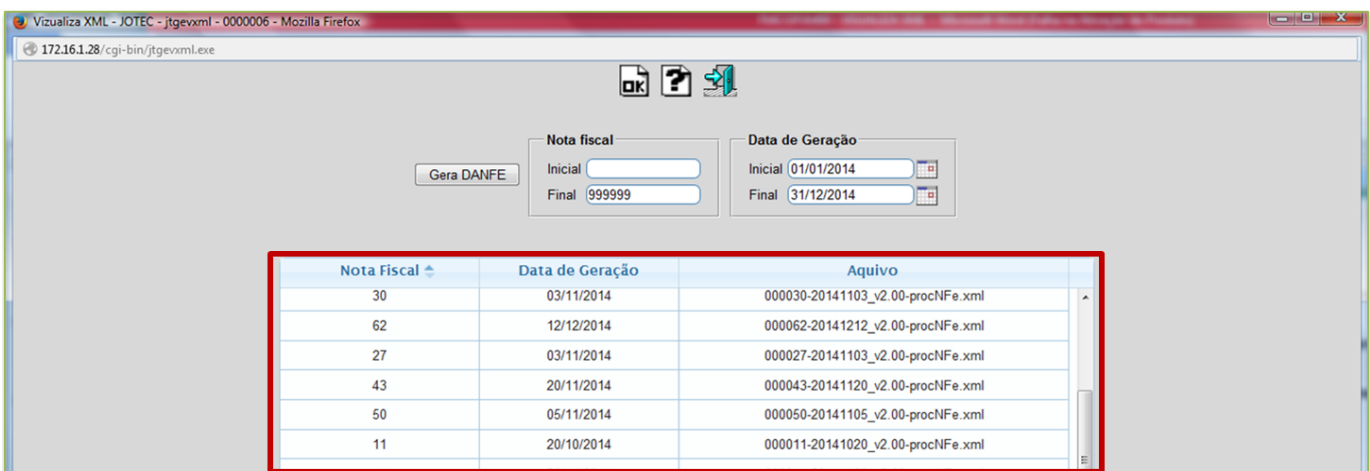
Vizualiza XML - JOTEC - jtgevxml - 0000006 - Mozilla Firefox

172.16.1.28/cgi-bin/jtgevxml.exe

Gera DANFE

Nota fiscal
Inicial
Final 999999

Data de Geração
Inicial 01/01/2014
Final 31/12/2014

| Nota Fiscal | Data de Geração | Aquivo |
|---|---|---|
| 30 | 03/11/2014 | 000030-20141103_v2.00-procNFe.xml |
| 62 | 12/12/2014 | 000062-20141212_v2.00-procNFe.xml |
| 27 | 03/11/2014 | 000027-20141103_v2.00-procNFe.xml |
| 43 | 20/11/2014 | 000043-20141120_v2.00-procNFe.xml |
| 50 | 05/11/2014 | 000050-20141105_v2.00-procNFe.xml |
| 11 | 20/10/2014 | 000011-20141020_v2.00-procNFe.xml |